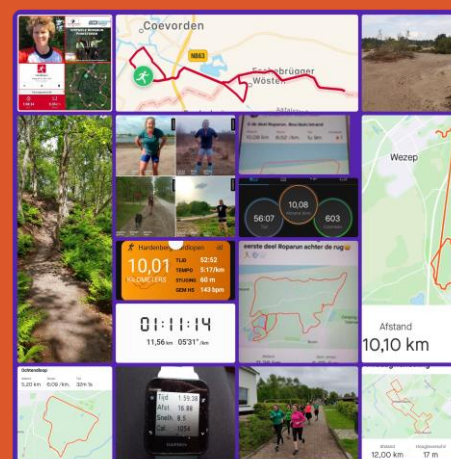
Coevorden

N863

Emlichheim

Esche-brügger Wösten

Wezep

10,08

56:07

603

Hardenberg Heuvelloop

10,01 KILOMETERS

TIJD 52:52

TEMPO 5:17/km

STIJGING 60 m

GEM HS 143 bpm

eerste deel lloparun achter de rug

01:11:14

11,56 km 05'31" /km

Afstand

10,10 km

Tijd 1:59:38

Afst 16.86

Snelh 8.5

Cal 1054

GARMIN

Afstand 12,00 km

Hoogtewinst 17 m